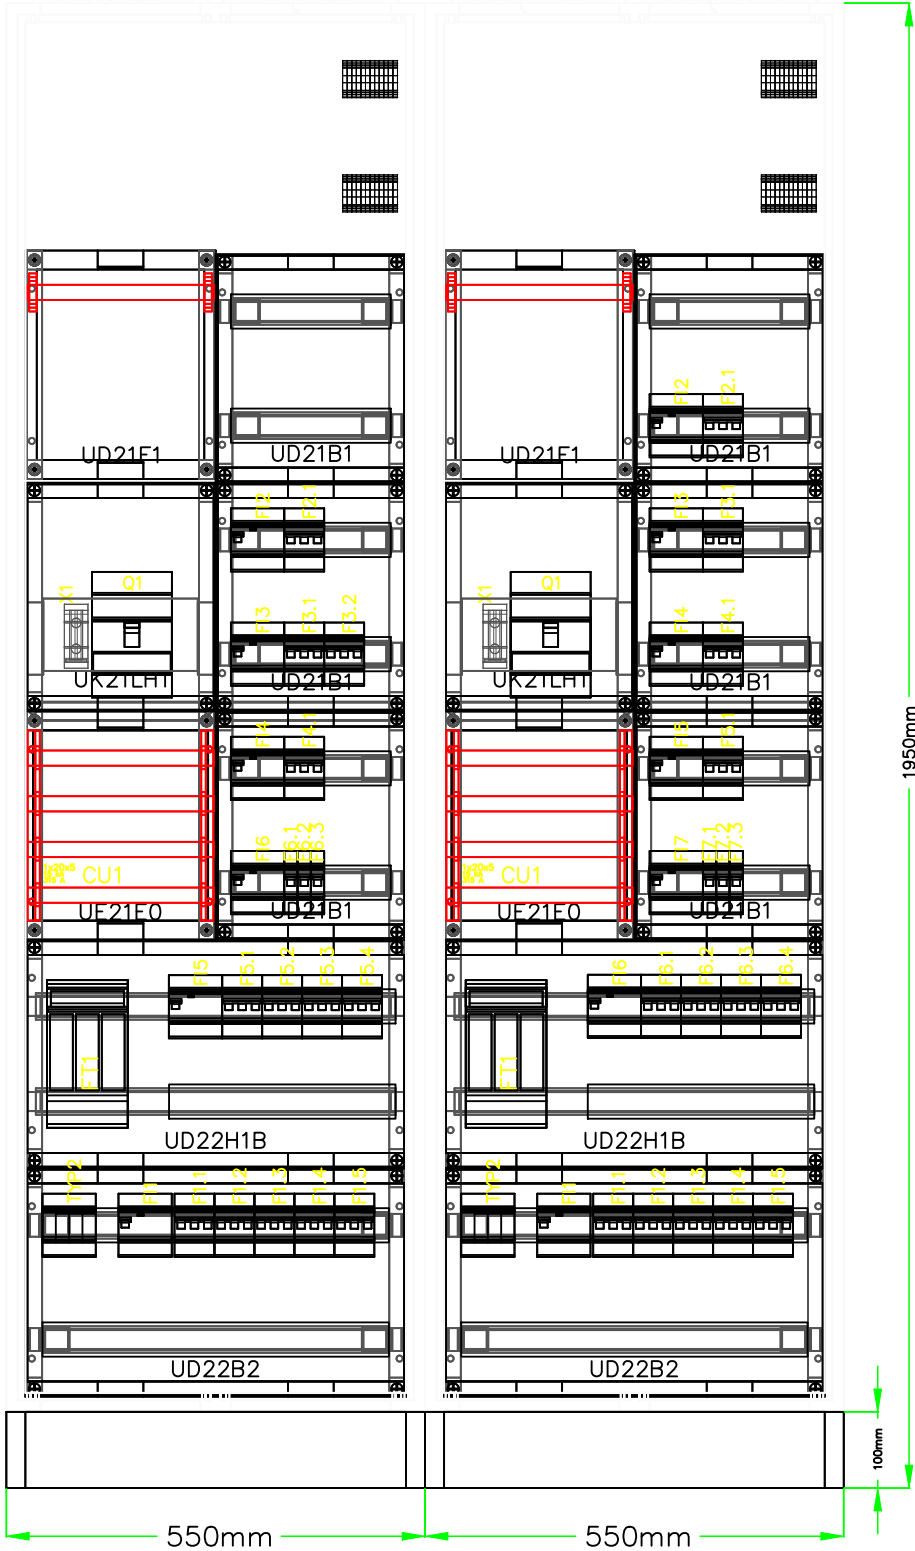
UD21F1
UD21B1
F2
F2.1
UK21LH1
X1
Q1
F3
F3.1
F3.2
UD21B1
UF21F0
CU1
F4
F4.1
F6
F6.1
F6.2
F6.3
UD21B1
F5
F5.1
F5.2
F5.3
F5.4
FT1
UD22H1B
TYP2
F1
F1.1
F1.2
F1.3
F1.4
F1.5
UD22B2

UD21F1
F2
F2.1
UD21B1
F3
F3.1
UK21LH1
X1
Q1
F4
F4.1
UD21B1
F5
F5.1
UF21F0
CU1
F7
F7.1
F7.2
F7.3
UD21B1
F6
F6.1
F6.2
F6.3
F6.4
FT1
UD22H1B
TYP2
F1
F1.1
F1.2
F1.3
F1.4
F1.5
UD22B2

1950mm
100mm
550mm
550mm